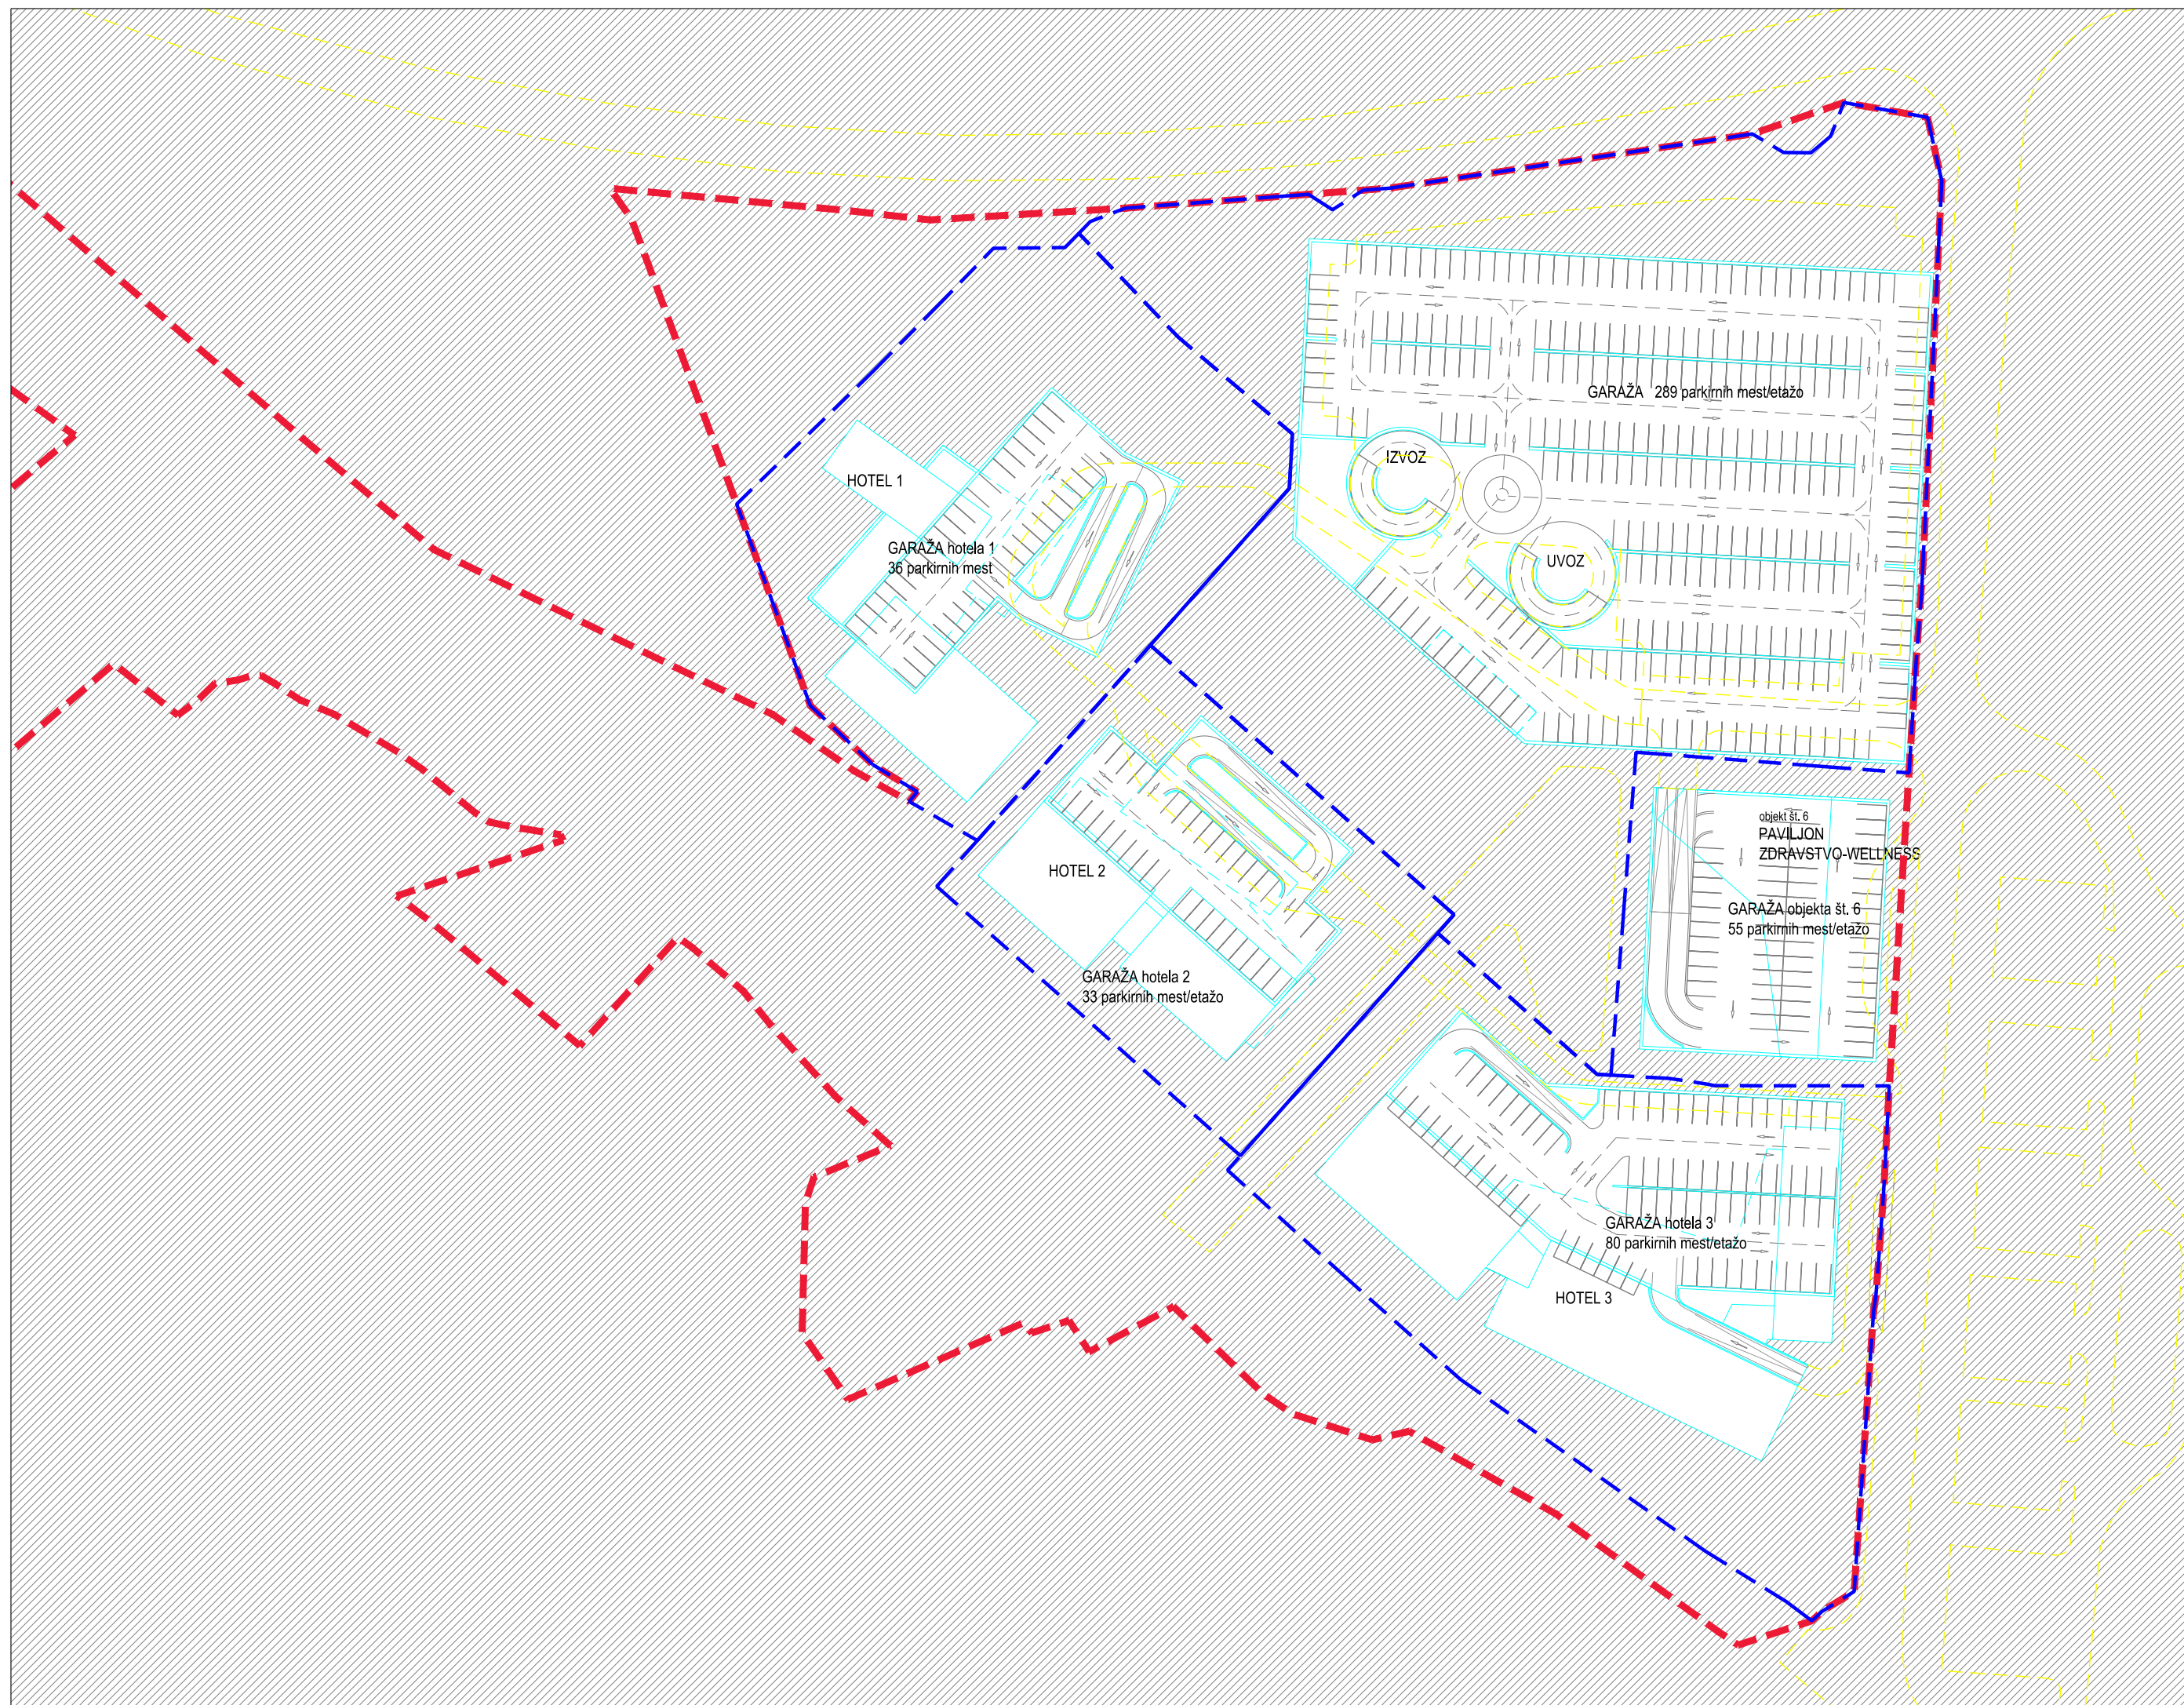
GARAŽA 289 parkirnih mest/etažo

IZVOZ

UVOZ

HOTEL 1

GARAŽA hotela 1
36 parkirnih mest

objekt št. 6
PAVILJON
ZDRAVSTVO-WELLNESS

GARAŽA objekta št. 6
55 parkirnih mest/etažo

HOTEL 2

GARAŽA hotela 2
33 parkirnih mest/etažo

GARAŽA hotela 3
80 parkirnih mest/etažo

HOTEL 3